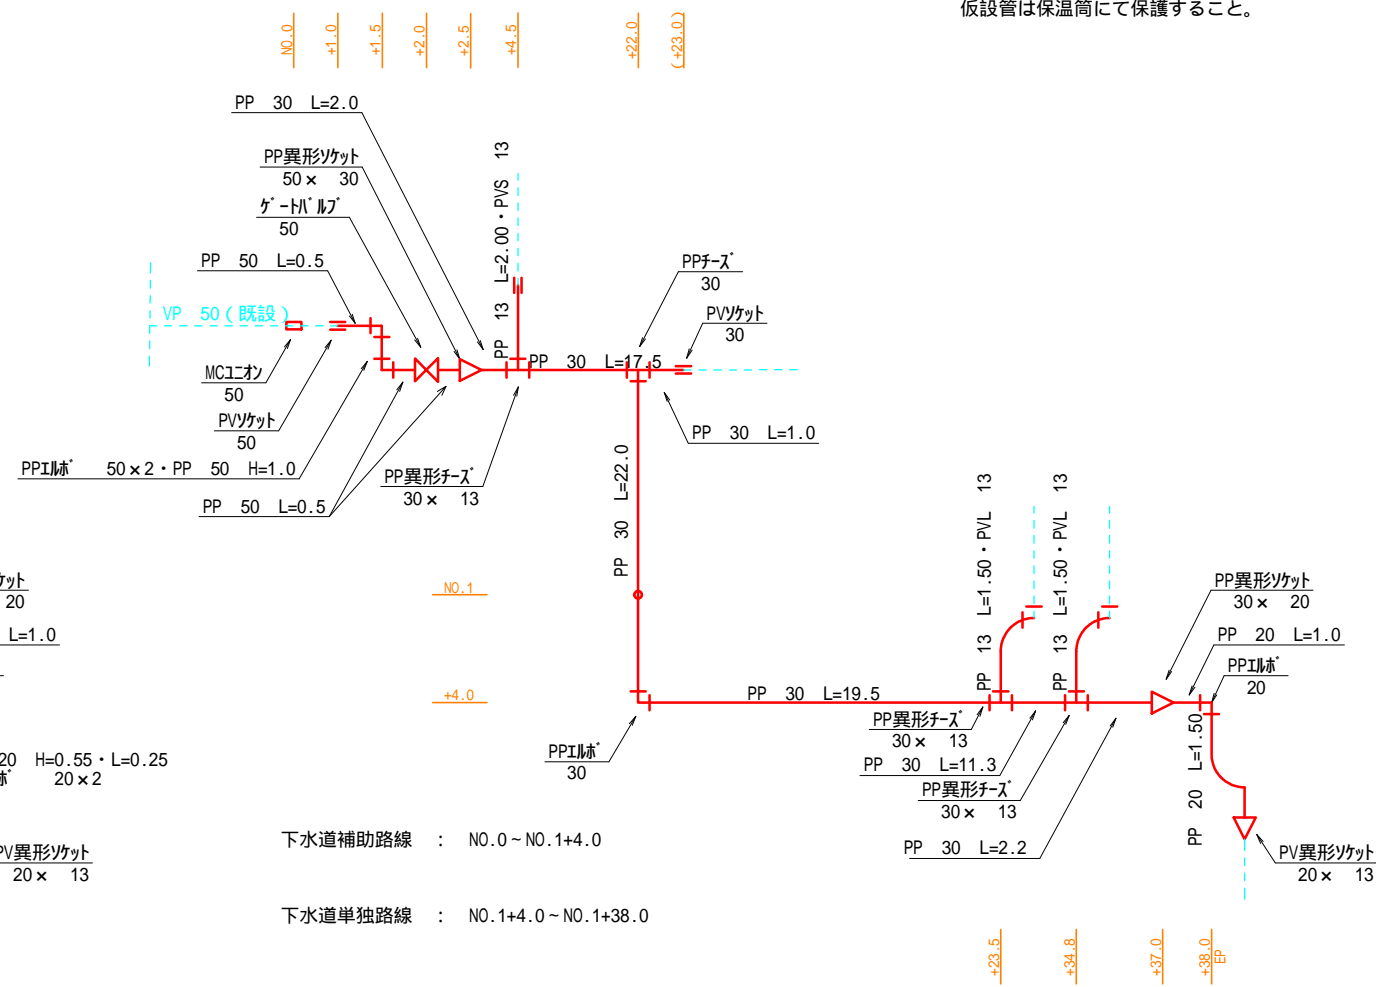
仮設管は保温筒にて保護すること。

NO.0
+1.0
+1.5
+2.0
+2.5
+4.5
+22.0
(+23.0)

PP 30 L=2.0

PP異形ソケット
50× 30

ゲートバルブ
50

PP 50 L=0.5

VP 50(既設)

PP 13 L=2.00・PVS 13

PPチーズ
30

PVソケット
30

PP 30 L=17.5

MCユニオン
50

PVソケット
50

PPエルボ 50×2・PP 50 H=1.0

PP異形チーズ
30× 13

PP 50 L=0.5

PP 30 L=1.0

PP 30 L=22.0

ケット
20

L=1.0

NO.1

+4.0

PP 13 L=1.50・PVL 13

PP 13 L=1.50・PVL 13

PP異形ソケット
30× 20

PP 20 L=1.0

PPエルボ
20

PP 30 L=19.5

PP異形チーズ
30× 13

PP 30 L=11.3

PP異形チーズ
30× 13

PP 30 L=2.2

PPエルボ
30

20 H=0.55・L=0.25
ボ 20×2

PP 20 L=1.50

V異形ソケット
20× 13

下水道補助路線 : NO.0~NO.1+4.0

下水道単独路線 : NO.1+4.0~NO.1+38.0

PV異形ソケット
20× 13

+23.5
+34.8
+37.0
+38.0
EP